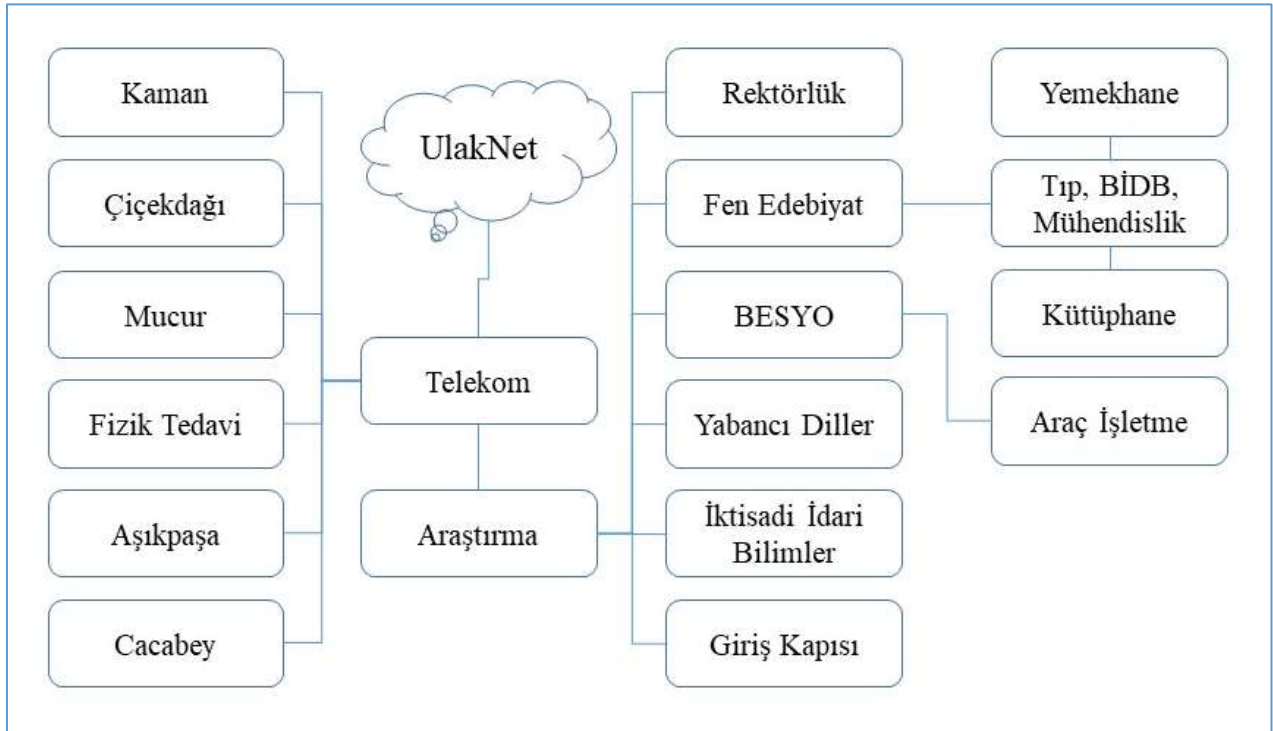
Kaman

Çiçekdağı

Mucur

Fizik Tedavi

Aşıkpaşa

Cacabey

UlakNet

Telekom

Araştırma

Rektörlük

Fen Edebiyat

BESYO

Yabancı Diller

İktisadi İdari Bilimler

Giriş Kapısı

Yemekhane

Tıp, BİDB, Mühendislik

Kütüphane

Araç İşletme